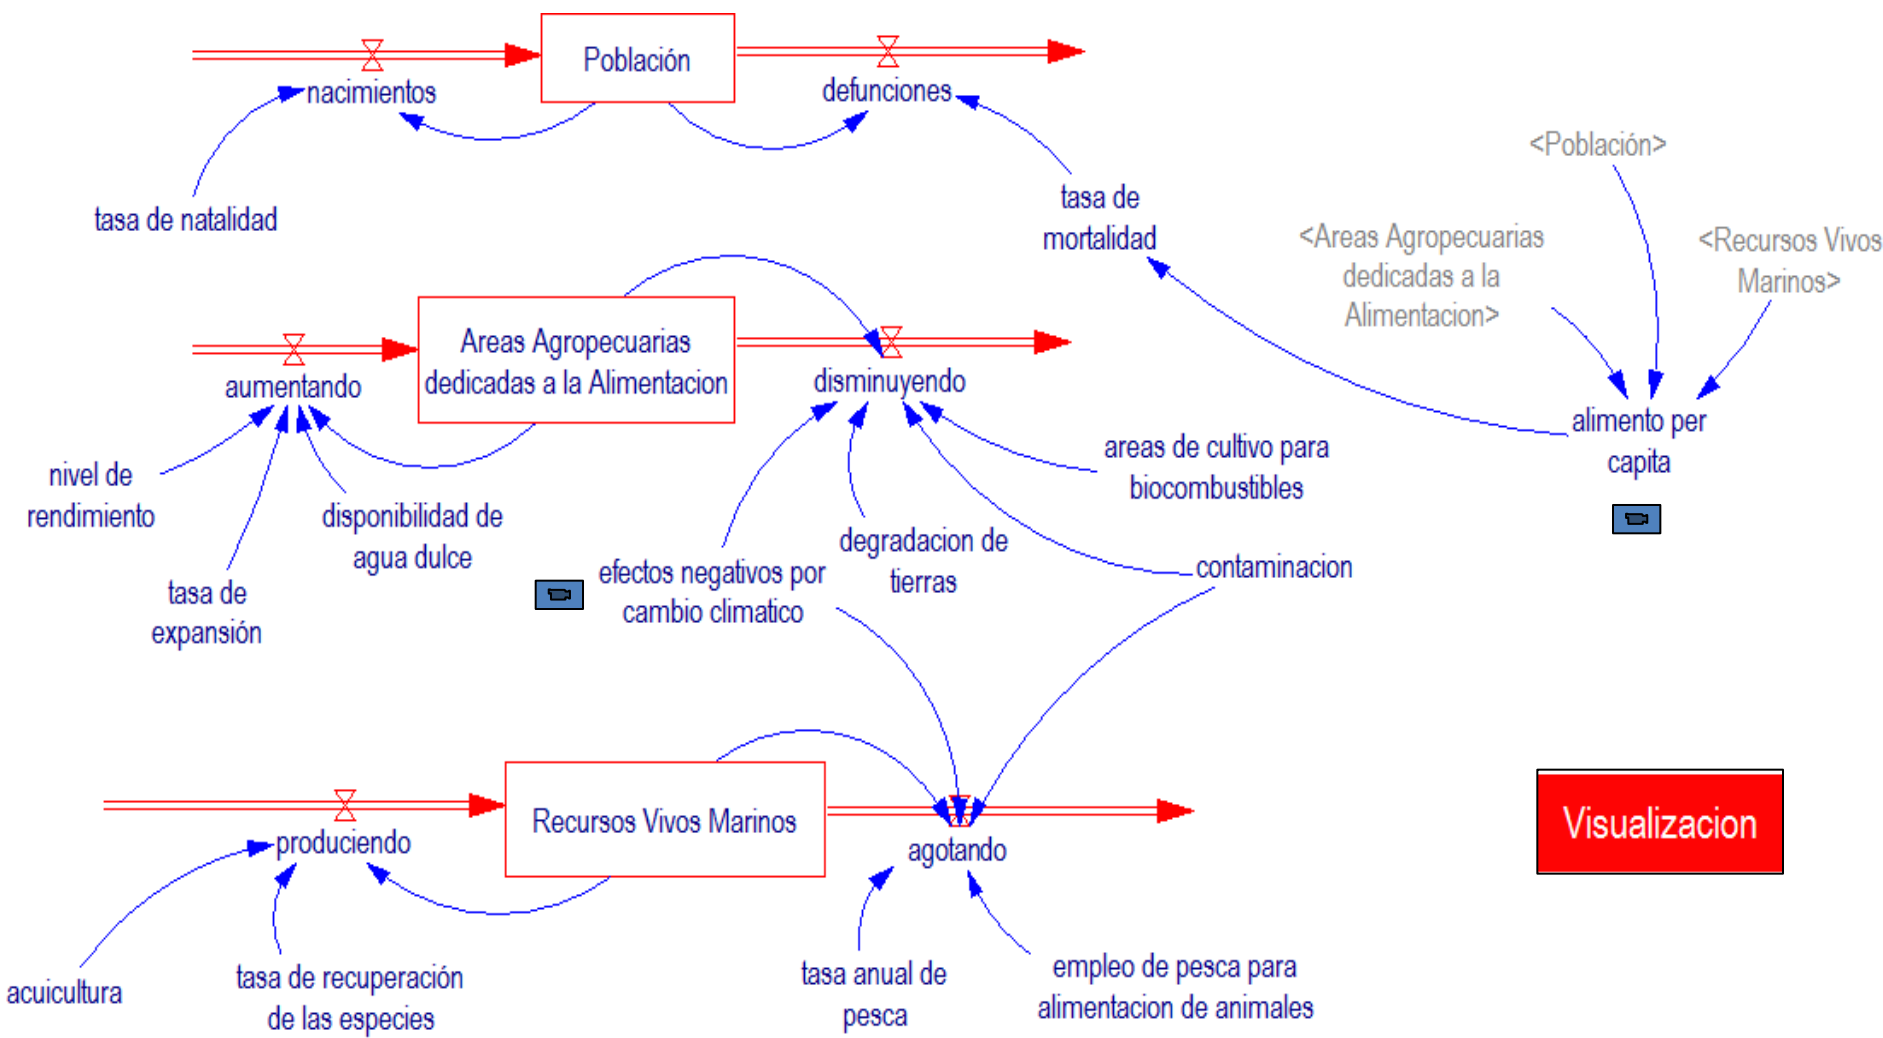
Población

nacimientos

defunciones

tasa de natalidad

tasa de mortalidad

<Población>

<Areas Agropecuarias dedicadas a la Alimentacion>

<Recursos Vivos Marinos>

Areas Agropecuarias dedicadas a la Alimentacion

aumentando

disminuyendo

alimento per capita

nivel de rendimiento

disponibilidad de agua dulce

tasa de expansión

areas de cultivo para biocombustibles

degradacion de tierras

efectos negativos por cambio climatico

contaminacion

Recursos Vivos Marinos

produciendo

agotando

Visualizacion

acuicultura

tasa de recuperación de las especies

tasa anual de pesca

empleo de pesca para alimentacion de animales